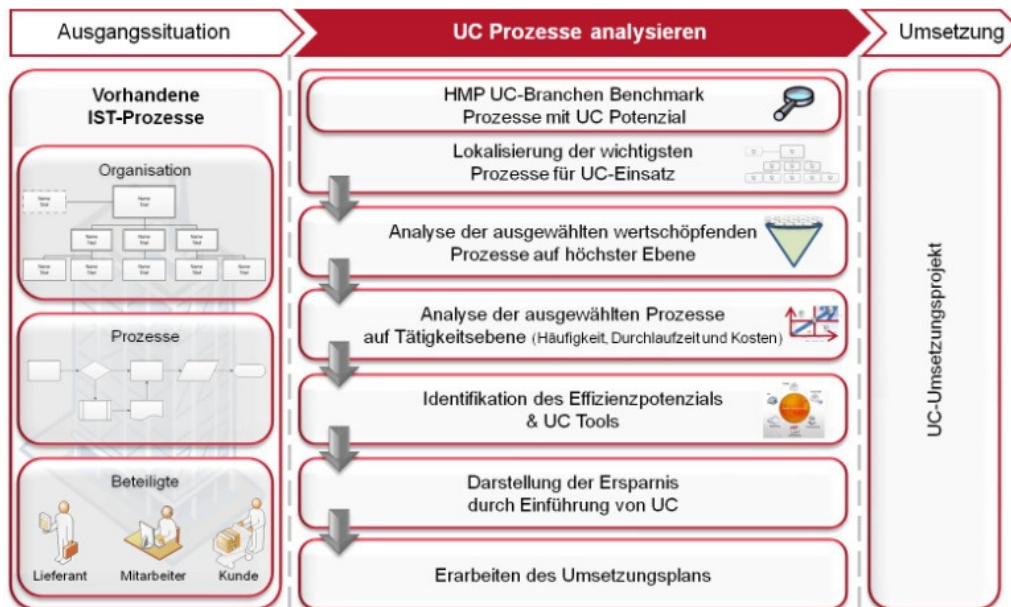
Ausgangssituation

UC Prozesse analysieren

Umsetzung

Vorhandene IST-Prozesse

Organisation

Name Titel

Name Titel

Name Titel

Name Titel

Name Titel

Name Titel

Name Titel

Name Titel

Name Titel

Name Titel

Prozesse

Beteiligte

Lieferant

Mitarbeiter

Kunde

HMP UC-Branchen Benchmark Prozesse mit UC Potenzial

Lokalisierung der wichtigsten Prozesse für UC-Einsatz

Analyse der ausgewählten wertschöpfenden Prozesse auf höchster Ebene

Analyse der ausgewählten Prozesse auf Tätigkeitsebene (Häufigkeit, Durchlaufzeit und Kosten)

Identifikation des Effizienzpotenzials & UC Tools

Darstellung der Ersparnis durch Einführung von UC

Erarbeiten des Umsetzungsplans

UC-Umsetzungsprojekt